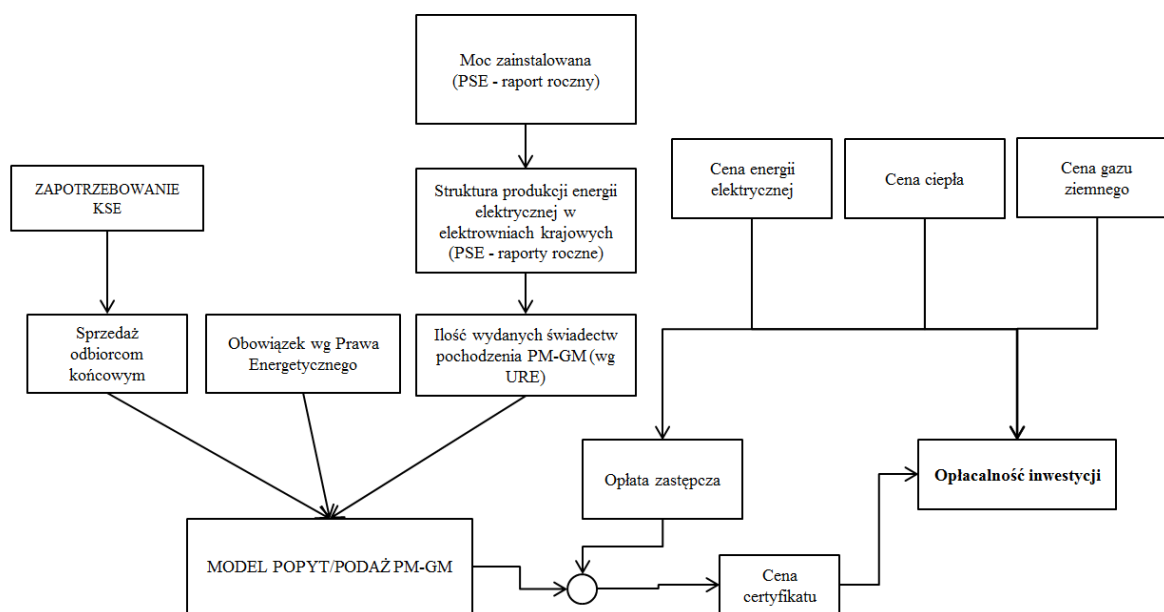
Moc zainstalowana
(PSE - raport roczny)

ZAPOTRZEBOWANIE
KSE

Struktura produkcji energii elektrycznej w elektrowniach krajowych
(PSE - raporty roczne)

Cena energii elektrycznej

Cena ciepła

Cena gazu ziemnego

Sprzedaż odbiorcom końcowym

Obowiązek wg Prawa Energetycznego

Ilość wydanych świadectw pochodzenia PM-GM (wg URE)

Opłata zastępcza

Opłacalność inwestycji

MODEL POPYT/PODAŻ PM-GM

Cena certyfikatu